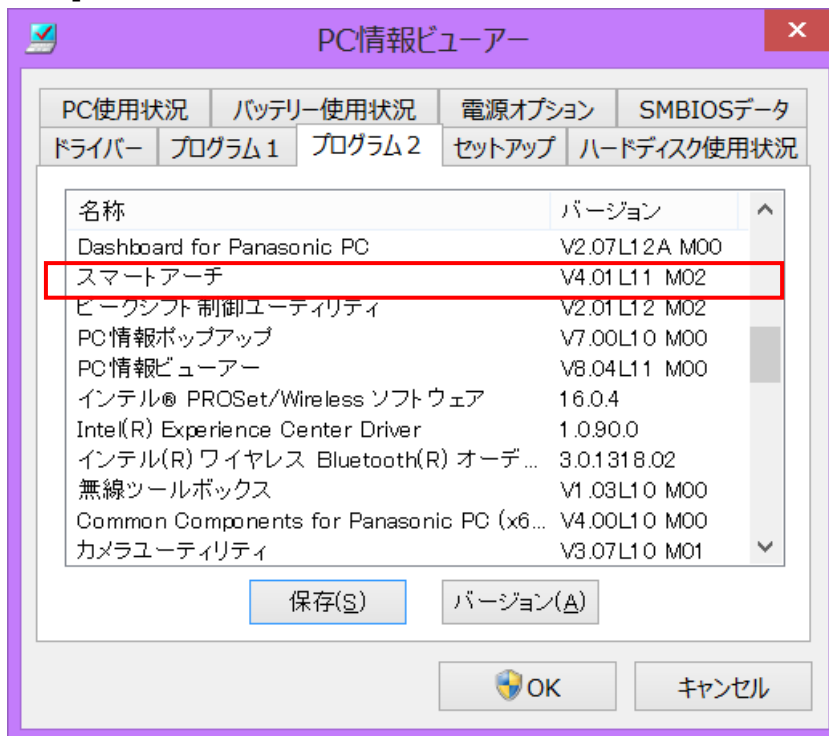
PC情報ビューアー

PC使用状況 | バッテリー使用状況 | 電源オプション | SMBIOSデータ
ドライバー | プログラム１ | プログラム２ | セットアップ | ハードディスク使用状況

| 名称 | バージョン |
|---|---|
| Dashboard for Panasonic PC | V2.07L12A M00 |
| スマートアーチ | V4.01L11 M02 |
| ピークシフト制御ユーティリティ | V2.01L12 M02 |
| PC情報ポップアップ | V7.00L10 M00 |
| PC情報ビューアー | V8.04L11 M00 |
| インテル® PROSet/Wireless ソフトウェア | 16.0.4 |
| Intel(R) Experience Center Driver | 1.0.90.0 |
| インテル(R) ワイヤレス Bluetooth(R) オーデ... | 3.0.1318.02 |
| 無線ツールボックス | V1.03L10 M00 |
| Common Components for Panasonic PC (x6... | V4.00L10 M00 |
| カメラユーティリティ | V3.07L10 M01 |

保存(S) | バージョン(A)

OK | キャンセル